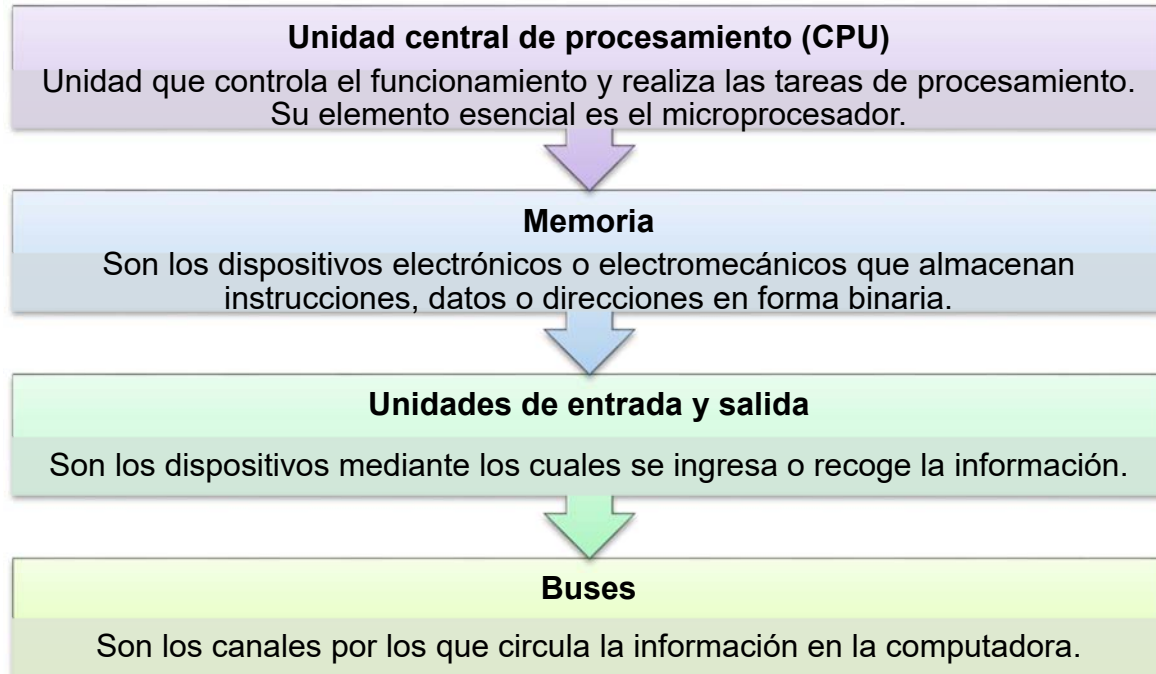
Unidad central de procesamiento (CPU)

Unidad que controla el funcionamiento y realiza las tareas de procesamiento. Su elemento esencial es el microprocesador.

Memoria

Son los dispositivos electrónicos o electromecánicos que almacenan instrucciones, datos o direcciones en forma binaria.

Unidades de entrada y salida

Son los dispositivos mediante los cuales se ingresa o recoge la información.

Buses

Son los canales por los que circula la información en la computadora.